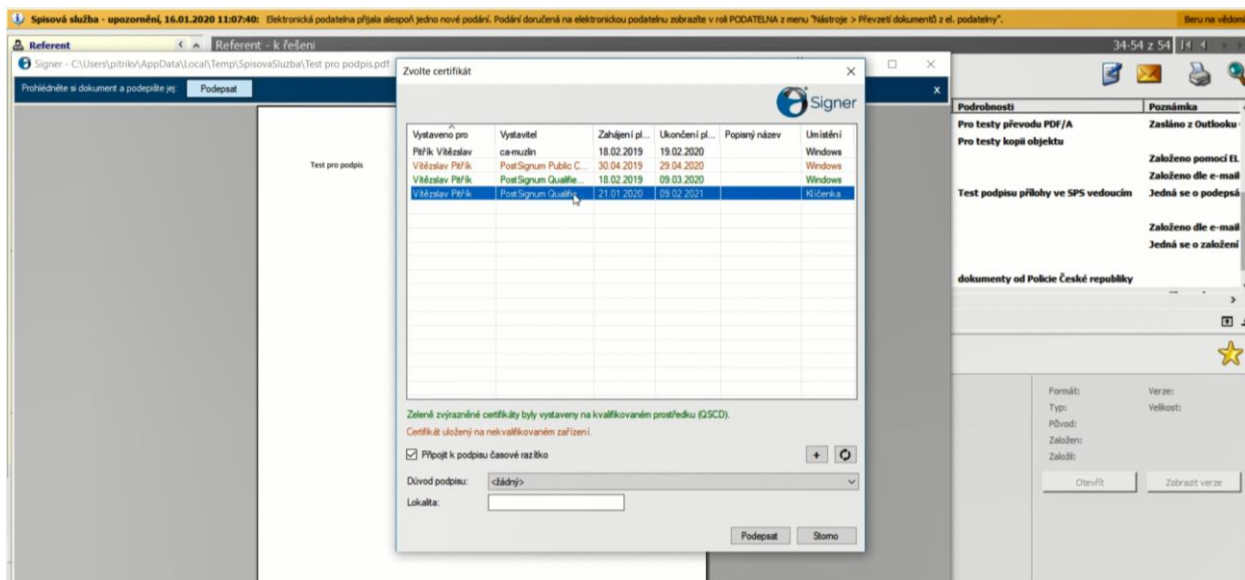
Spisová služba - upozornění, 16.01.2020 11:07:40: Elektronická podatelna přijala alespoň jedno nové podání. Podání doručená na elektronickou podatelnu zobrazíte v roli PODATELNA z menu "Nástroje > Převzetí dokumentů z el. podatelny". Beru na vědomí

Referent

Referent - k řešení

34-54 z 54

Signer - C:\Users\pitrikv\AppData\Local\Temp\SpisovaSluzba\Test pro podpis.pdf

Prohlédněte si dokument a podepište jej: Podepsat

Test pro podpis

Zvolte certifikát

Signer

| Vystaveno pro | Vystavitel | Zahájení pl... | Ukončení pl... | Popisný název | Umístění |
|---|---|---|---|---|---|
| Pitřík Vítězslav | ca-muzlin | 18.02.2019 | 19.02.2020 | | Windows |
| Vítězslav Pitřík | PostSignum Public C... | 30.04.2019 | 29.04.2020 | | Windows |
| Vítězslav Pitřík | PostSignum Qualifie... | 18.02.2019 | 09.03.2020 | | Windows |
| Vítězslav Pitřík | PostSignum Qualifie... | 21.01.2020 | 09.02.2021 | | Klíčenka |

Zeleně zvýrazněné certifikáty byly vystaveny na kvalifikovaném prostředku (QSCD).

Certifikát uložený na nekvalifikovaném zařízení.

Připojit k podpisu časové razítko

Důvod podpisu: <žádný>

Lokalita:

Podepsat Storno

| Podrobnosti | Poznámka |
|---|---|
| Pro testy převodu PDF/A | Zasláno z Outlooku |
| Pro testy kopií objektu | |
| | Založeno pomocí EL |
| | Založeno dle e-mail |
| Test podpisu přílohy ve SPS vedoucím | Jedná se o podepsá |
| | Založeno dle e-mail |
| | Jedná se o založení |
| dokumenty od Policie České republiky | |

Formát: Verze:
Typ: Velikost:
Původ:
Založen:
Založil:

Otevřít Zobrazit verze